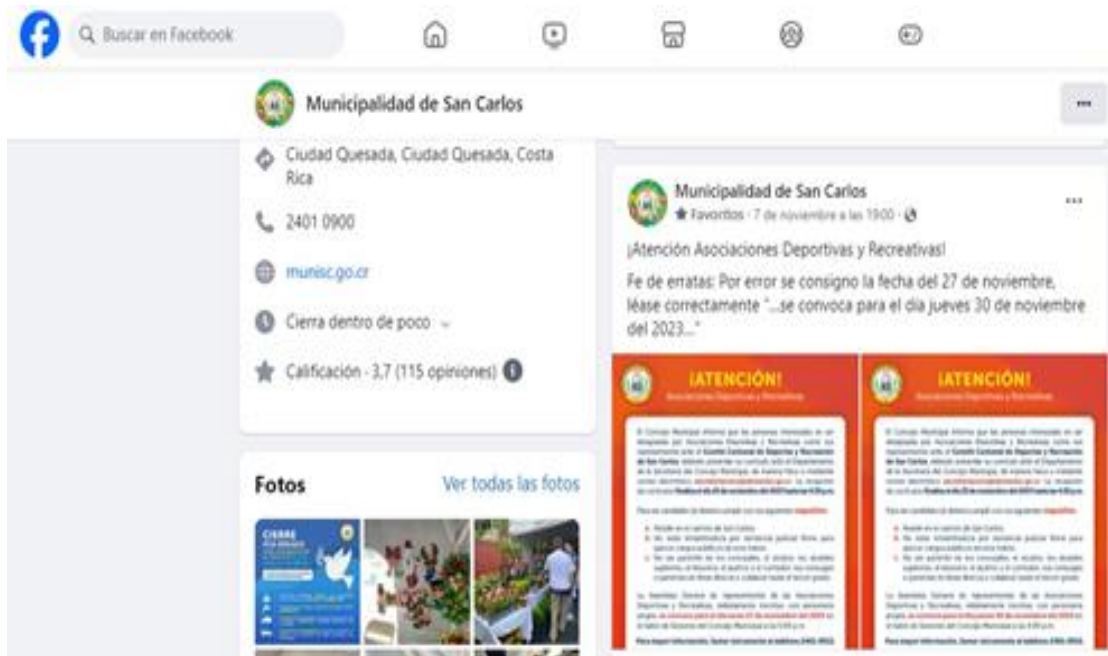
Buscar en Facebook

Municipalidad de San Carlos

Ciudad Quesada, Ciudad Quesada, Costa Rica

2401 0900

munisc.go.cr

Cierra dentro de poco

Calificación · 3,7 (115 opiniones)

Fotos

Ver todas las fotos

CIERRE

Municipalidad de San Carlos

Favoritos · 7 de noviembre a las 19:00

¡Atención Asociaciones Deportivas y Recreativas!

Fe de erratas: Por error se consigno la fecha del 27 de noviembre, léase correctamente "...se convoca para el día jueves 30 de noviembre del 2023..."

¡ATENCIÓN!

Asociaciones Deportivas y Recreativas

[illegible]

¡ATENCIÓN!

Asociaciones Deportivas y Recreativas

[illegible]